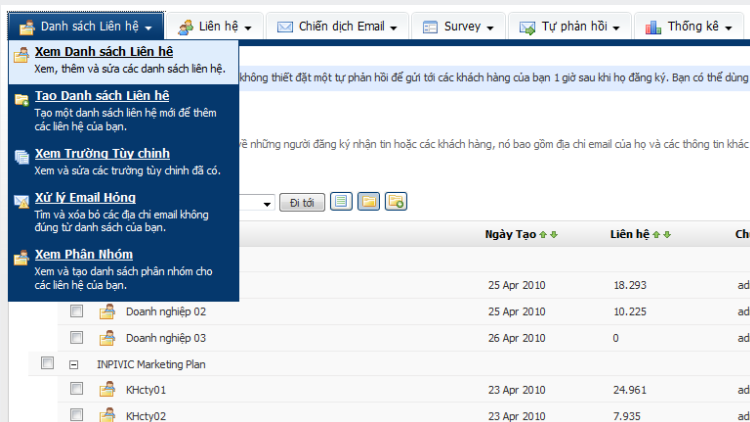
Danh sách Liên hệ ▾ | Liên hệ ▾ | Chiến dịch Email ▾ | Survey ▾ | Tự phản hồi ▾ | Thống kê ▾

**Xem Danh sách Liên hệ**
Xem, thêm và sửa các danh sách liên hệ.

**Tạo Danh sách Liên hệ**
Tạo một danh sách liên hệ mới để thêm các liên hệ của bạn.

**Xem Trường Tùy chỉnh**
Xem và sửa các trường tùy chỉnh đã có.

**Xử lý Email Hỏng**
Tìm và xóa bỏ các địa chỉ email không đúng từ danh sách của bạn.

**Xem Phân Nhóm**
Xem và tạo danh sách phân nhóm cho các liên hệ của bạn.

không thiết đặt một tự phản hồi để gửi tới các khách hàng của bạn 1 giờ sau khi họ đăng ký. Bạn có thể dùng

về những người đăng ký nhận tin hoặc các khách hàng, nó bao gồm địa chỉ email của họ và các thông tin khác

Đi tới

| | | Ngày Tạo | Liên hệ | Ch |
|---|---|---|---|---|
| | | 25 Apr 2010 | 18.293 | ad |
| | Doanh nghiệp 02 | 25 Apr 2010 | 10.225 | ad |
| | Doanh nghiệp 03 | 26 Apr 2010 | 0 | ad |
| ⊟ | INPIVIC Marketing Plan | | | |
| | KHcty01 | 23 Apr 2010 | 24.961 | ad |
| | KHcty02 | 23 Apr 2010 | 7.935 | ad |